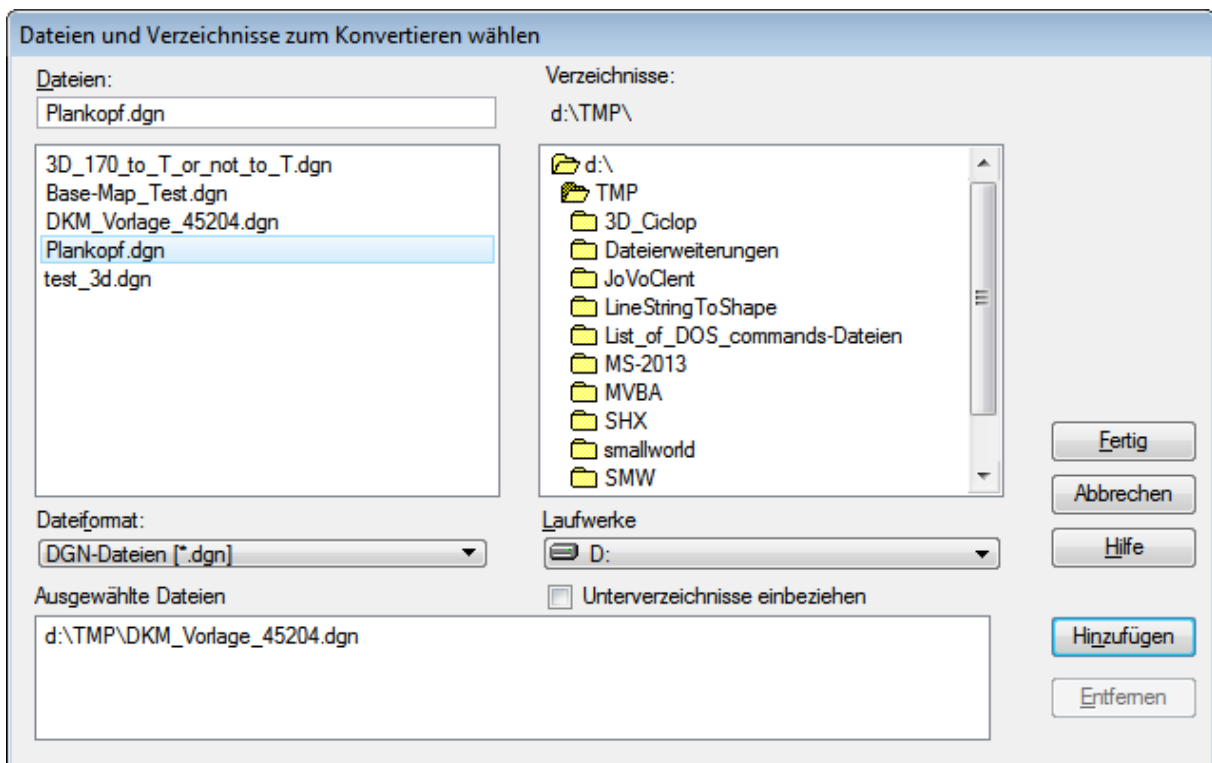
Dateien und Verzeichnisse zum Konvertieren wählen

Dateien:
Plankopf.dgn

3D_170_to_T_or_not_to_T.dgn
Base-Map_Test.dgn
DKM_Vorlage_45204.dgn
Plankopf.dgn
test_3d.dgn

Verzeichnisse:
d:\TMP\

d:\
TMP
3D_Ciclop
Dateierweiterungen
JoVoClent
LineStringToShape
List_of_DOS_commands-Dateien
MS-2013
MVBA
SHX
smallworld
SMW

Dateiformat:
DGN-Dateien [*.dgn]

Laufwerke
D:

Ausgewählte Dateien
Unterverzeichnisse einbeziehen

d:\TMP\DKM_Vorlage_45204.dgn

Fertig
Abbrechen
Hilfe
Hinzufügen
Entfernen